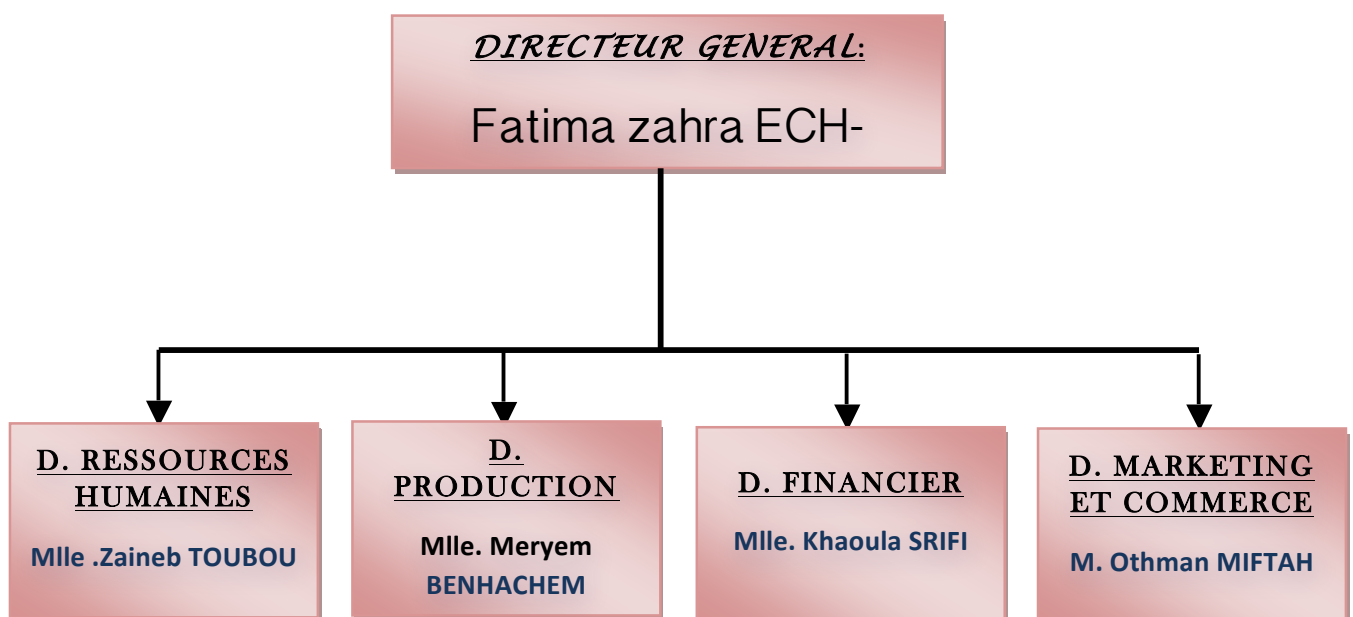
DIRECTEUR GENERAL:

Fatima zahra ECH-

D. RESSOURCES HUMAINES

Mlle .Zaineb TOUBOU

D. PRODUCTION

Mlle. Meryem BENHACHEM

D. FINANCIER

Mlle. Khaoula SRIFI

D. MARKETING ET COMMERCE

M. Othman MIFTAH